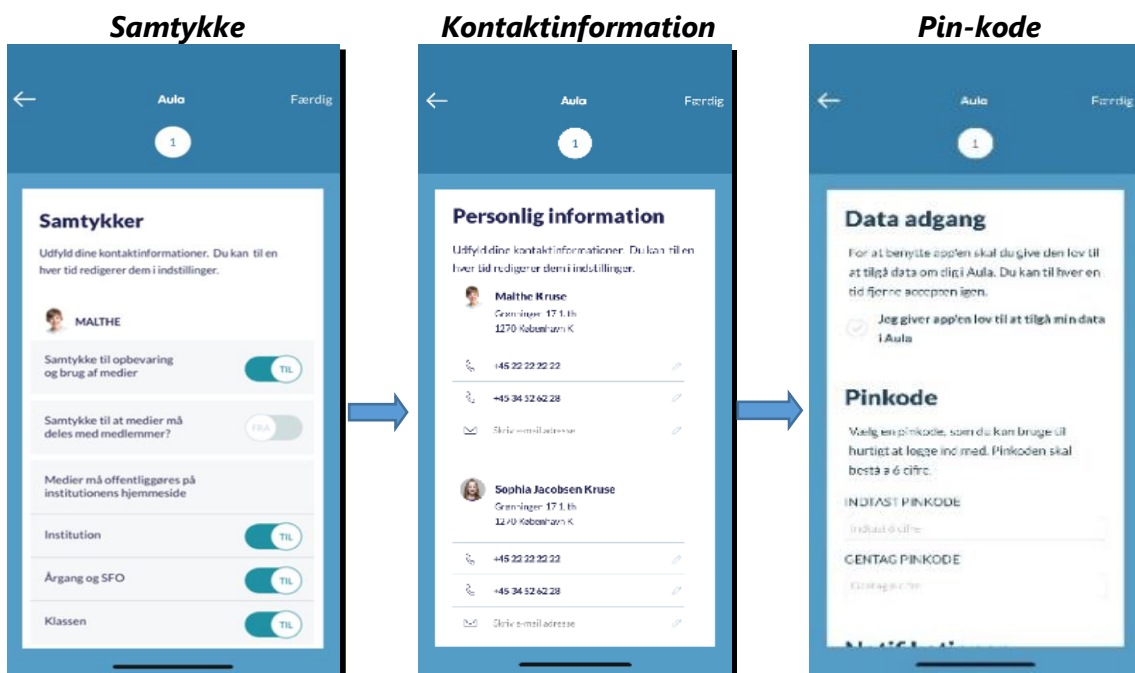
Samtykke

Aula
Færdig
1

Samtykker

Udfyld dine kontaktinformationer. Du kan til en hver tid redigerer dem i indstillinger.

MALTHE

Samtykke til opbevaring og brug af medier
TIL

Samtykke til at medier må deles med medlemmer?
FRA

Medier må offentliggøres på institutionens hjemmeside

Institution
TIL

Årgang og SFO
TIL

Klassen
TIL

Kontaktinformation

Aula
Færdig
1

Personlig information

Udfyld dine kontaktinformationer. Du kan til en hver tid redigerer dem i indstillinger.

Malthe Kruse
Grønninger 17 1.th
1270 København K

+45 22 22 22 22
+45 34 52 62 28
Skriv e-mail adresse

Sophia Jacobsen Kruse
Grønninger 17 1.th
1270 København K

+45 22 22 22 22
+45 34 52 62 28
Skriv e-mail adresse

Pin-kode

Aula
Færdig
1

Data adgang

For at benytte app'en skal du give den lov til at tilgå data om dig i Aula. Du kan til hver en tid fjerne accepten igen.

Jeg giver app'en lov til at tilgå min data i Aula

Pinkode

Vælg en pinkode, som du kan bruge til hurtigt at logge ind med. Pinkoden skal bestå a 6 cifre.

INDTAST PINKODE
Indtast 6 cifre

GENTAG PINKODE
Gentag pinkode

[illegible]